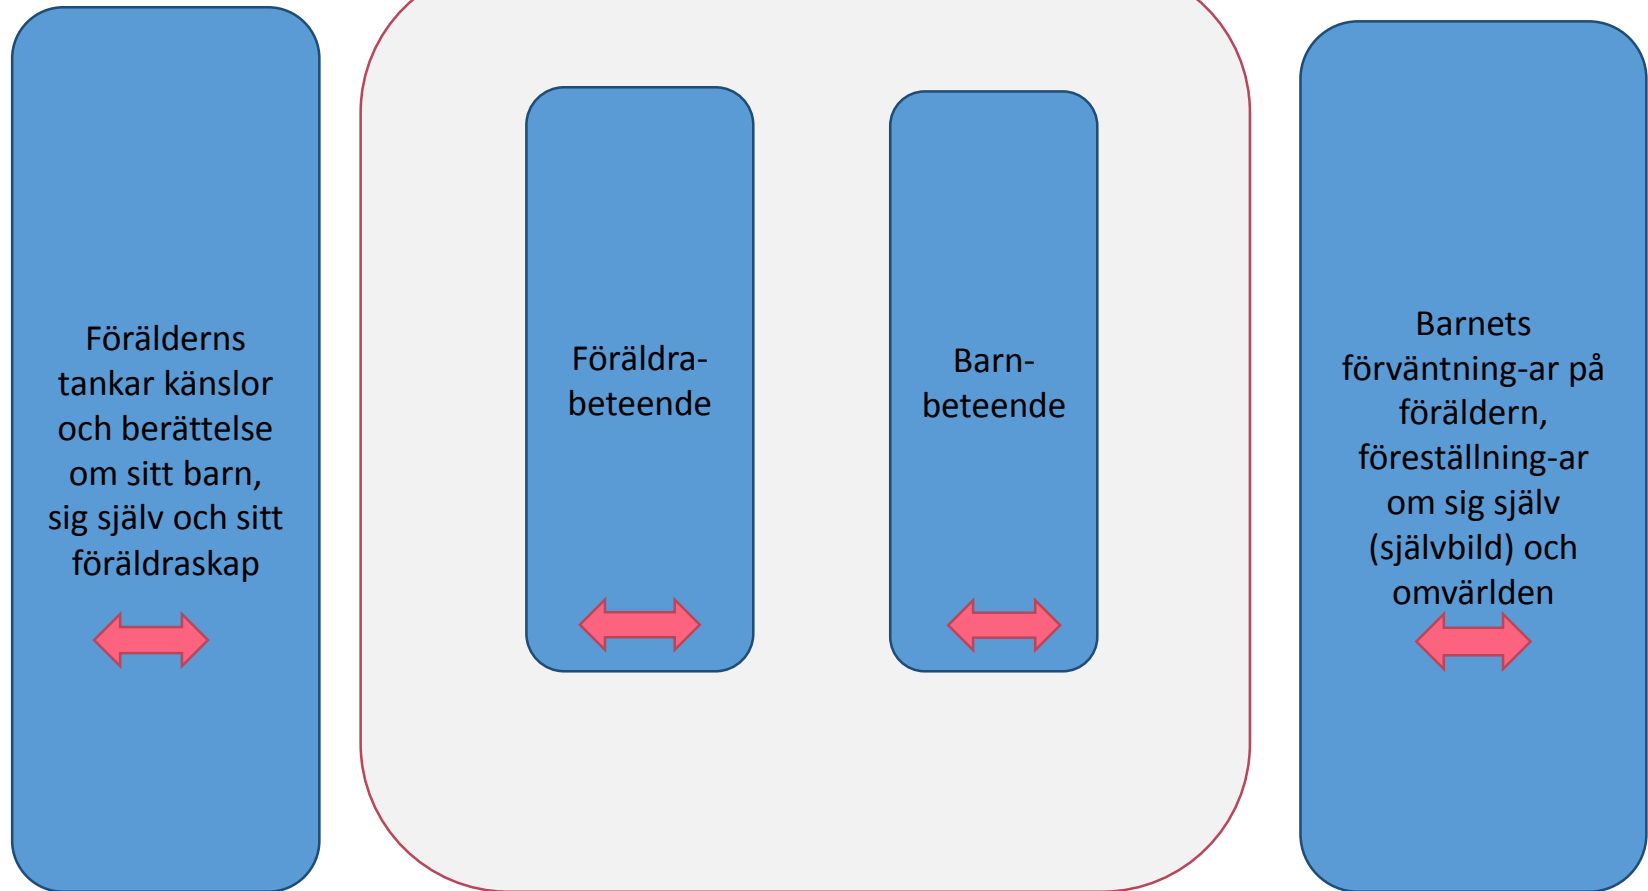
Förälderns tankar känslor och berättelse om sitt barn, sig själv och sitt föräldraskap

Föräldra-beteende

Barn-beteende

Barnets förväntning-ar på föräldern, föreställning-ar om sig själv (självbild) och omvärlden